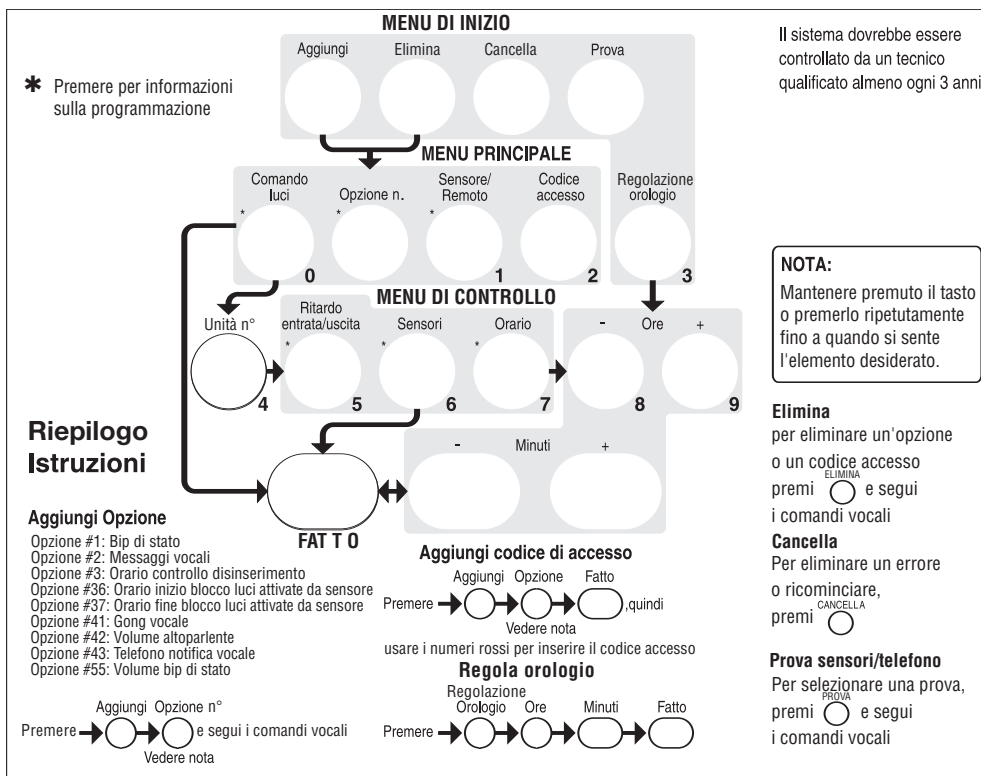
MENU DI INIZIO

Aggiungi Elimina Cancella Prova

Il sistema dovrebbe essere controllato da un tecnico qualificato almeno ogni 3 anni

✱ Premere per informazioni sulla programmazione

MENU PRINCIPALE

Comando luci * 0
Opzione n. *
Sensore/ Remoto * 1
Codice accesso 2
Regolazione orologio 3

NOTA:
Mantenere premuto il tasto o premerlo ripetutamente fino a quando si sente l'elemento desiderato.

MENU DI CONTROLLO

Unità n° 4
Ritardo entrata/uscita * 5
Sensori * 6
Orario * 7
- Ore + 8 9

Riepilogo Istruzioni

FAT T O

- Minuti +

Elimina
per eliminare un'opzione o un codice accesso premi ELIMINA e segui i comandi vocali

Cancella
Per eliminare un errore o ricominciare, premi CANCELLA

Prova sensori/telefono
Per selezionare una prova, premi PROVA e segui i comandi vocali

Aggiungi Opzione
Opzione #1: Bip di stato
Opzione #2: Messaggi vocali
Opzione #3: Orario controllo disinserimento
Opzione #36: Orario inizio blocco luci attivate da sensore
Opzione #37: Orario fine blocco luci attivate da sensore
Opzione #41: Gong vocale
Opzione #42: Volume altoparlente
Opzione #43: Telefono notifica vocale
Opzione #55: Volume bip di stato

Premere Aggiungi Opzione n° e segui i comandi vocali
Vedere nota

Aggiungi codice di accesso
Premere Aggiungi Opzione Fatto ,quindi
Vedere nota
usare i numeri rossi per inserire il codice accesso

Regola orologio
Premere Regolazione Orologio Ore Minuti Fatto